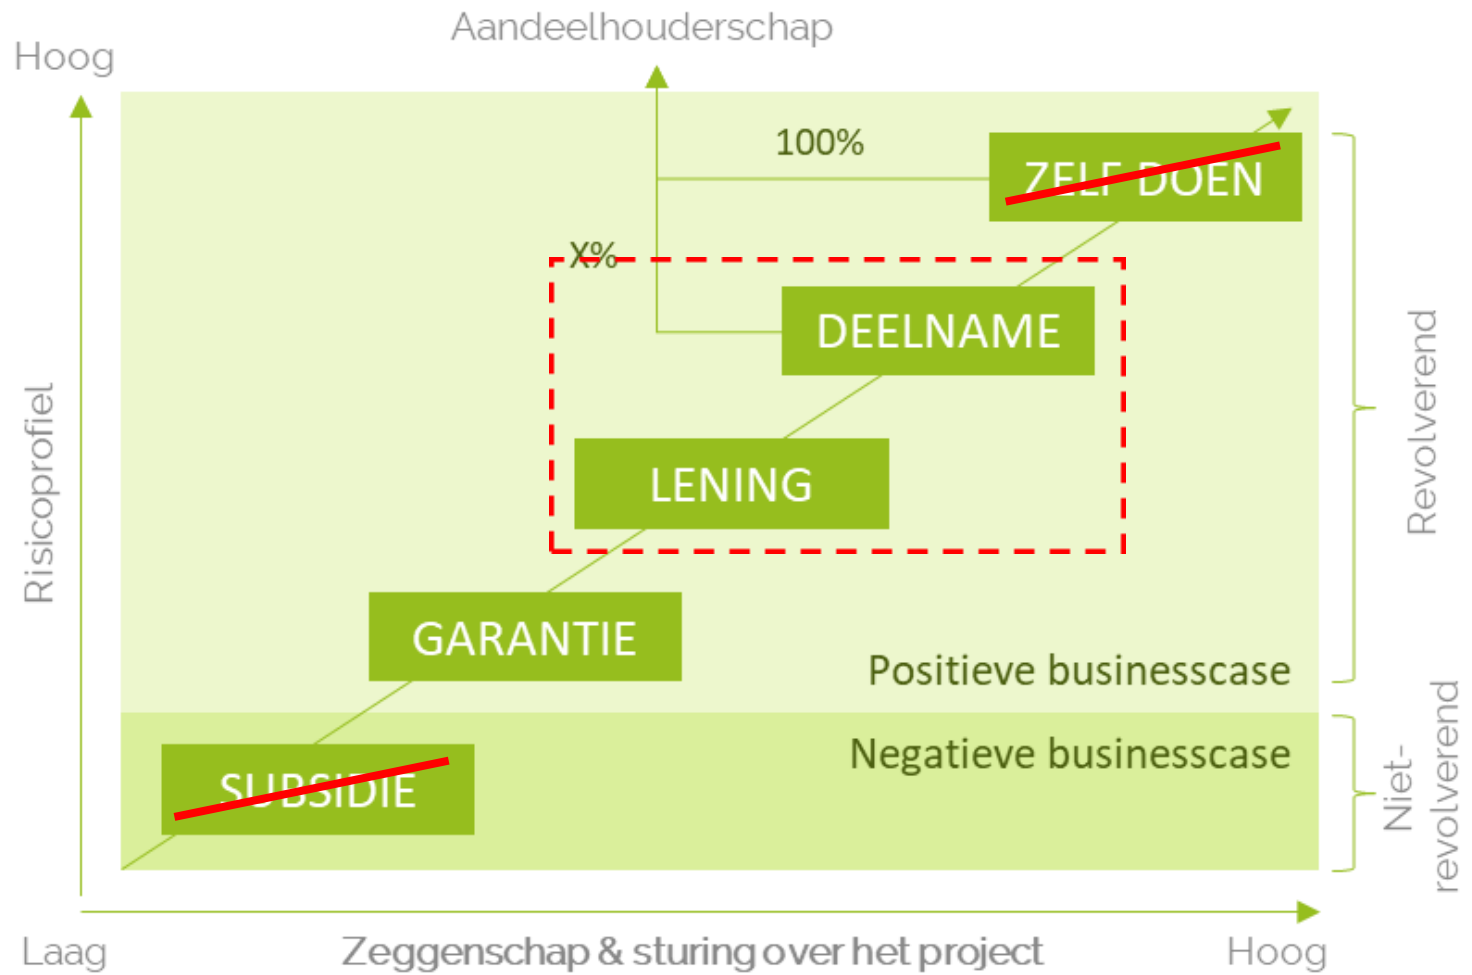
Hoog

Aandeelhouderschap

100%

ZELF DOEN

X%

DEELNAME

LENING

GARANTIE

SUBSIDIE

Positieve businesscase

Negatieve businesscase

Risicoprofiel

Revolverend

Niet-revolverend

Laag

Zeggenschap & sturing over het project

Hoog